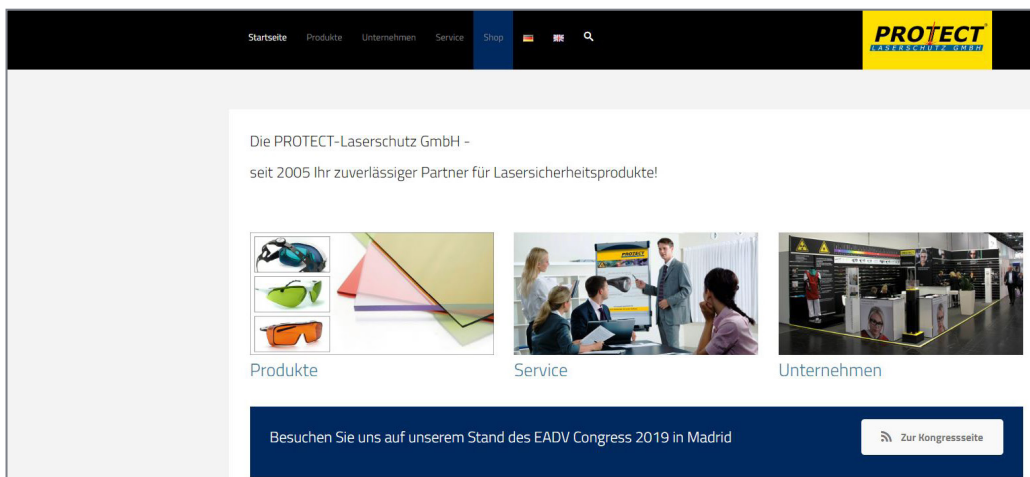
Startseite Produkte Unternehmen Service Shop

PROTECT
LASERSCHUTZ GMBH

Die PROTECT-Laserschutz GmbH -

seit 2005 Ihr zuverlässiger Partner für Lasersicherheitsprodukte!

Produkte

Service

Unternehmen

Besuchen Sie uns auf unserem Stand des EADV Congress 2019 in Madrid

Zur Kongressseite